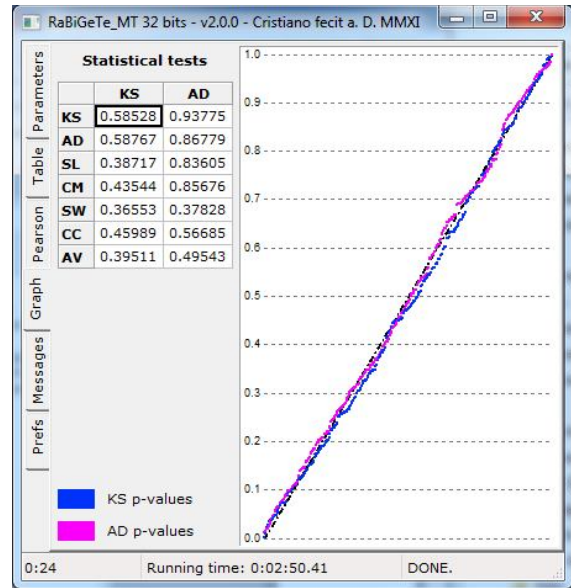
RaBiGeTe_MT 32 bits - v2.0.0 - Cristiano fecit a. D. MMXI

Parameters
Table
Pearson
Graph
Messages
Prefs

Statistical tests

| | KS | AD |
|---|---|---|
| KS | 0.58528 | 0.93775 |
| AD | 0.58767 | 0.86779 |
| SL | 0.38717 | 0.83605 |
| CM | 0.43544 | 0.85676 |
| SW | 0.36553 | 0.37828 |
| CC | 0.45989 | 0.56685 |
| AV | 0.39511 | 0.49543 |

1.0
0.9
0.8
0.7
0.6
0.5
0.4
0.3
0.2
0.1
0.0

KS p-values
AD p-values

0:24 Running time: 0:02:50.41 DONE.